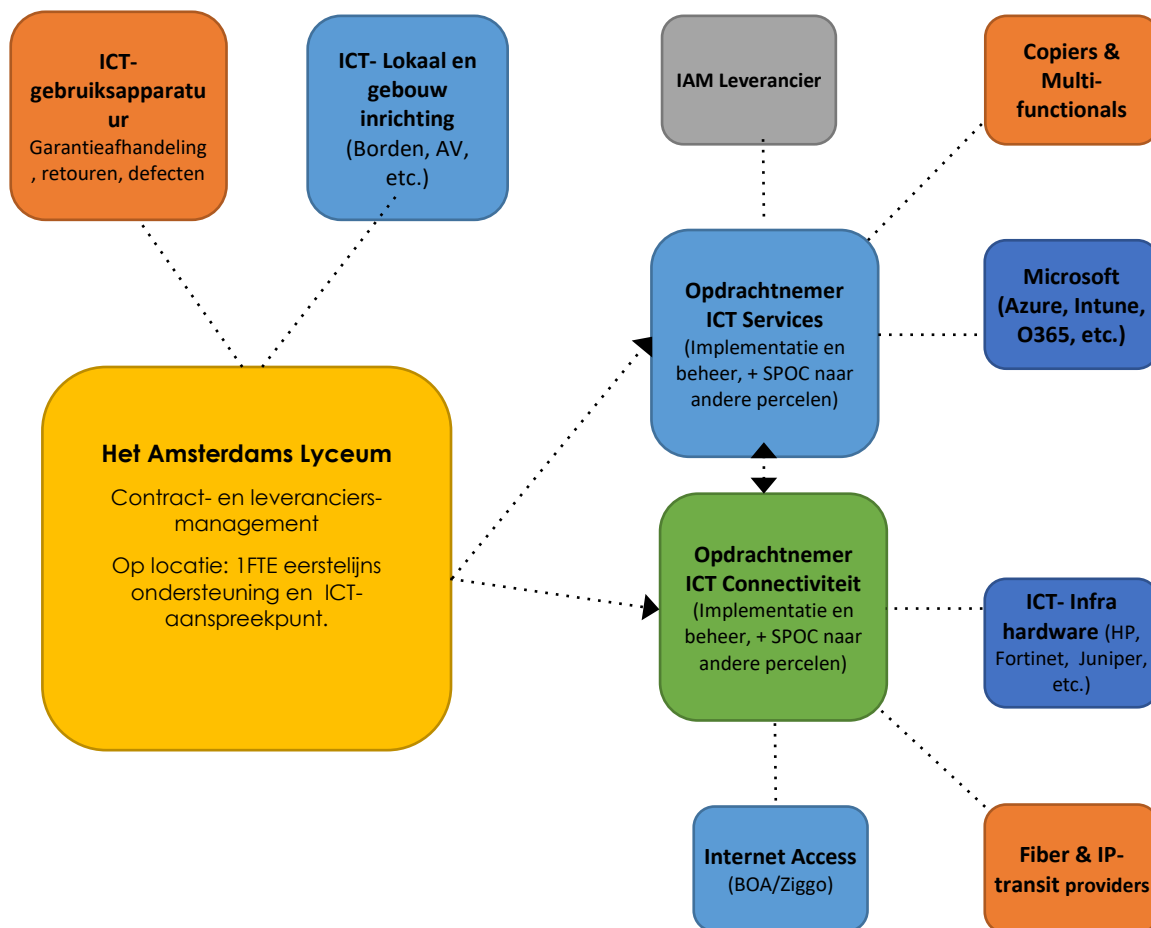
ICT-gebruiksapparatuur
Garantieafhandeling, retouren, defecten

ICT- Lokaal en gebouw inrichting
(Borden, AV, etc.)

IAM Leverancier

Copiers & Multi-functionals

Opdrachtnemer ICT Services
(Implementatie en beheer, + SPOC naar andere percelen)

Microsoft (Azure, Intune, O365, etc.)

Het Amsterdams Lyceum

Contract- en leveranciers-management

Op locatie: 1FTE eerstelijns ondersteuning en ICT-aanspreekpunt.

Opdrachtnemer ICT Connectiviteit
(Implementatie en beheer, + SPOC naar andere percelen)

ICT- Infra hardware (HP, Fortinet, Juniper, etc.)

Internet Access
(BOA/Ziggo)

Fiber & IP-transit providers